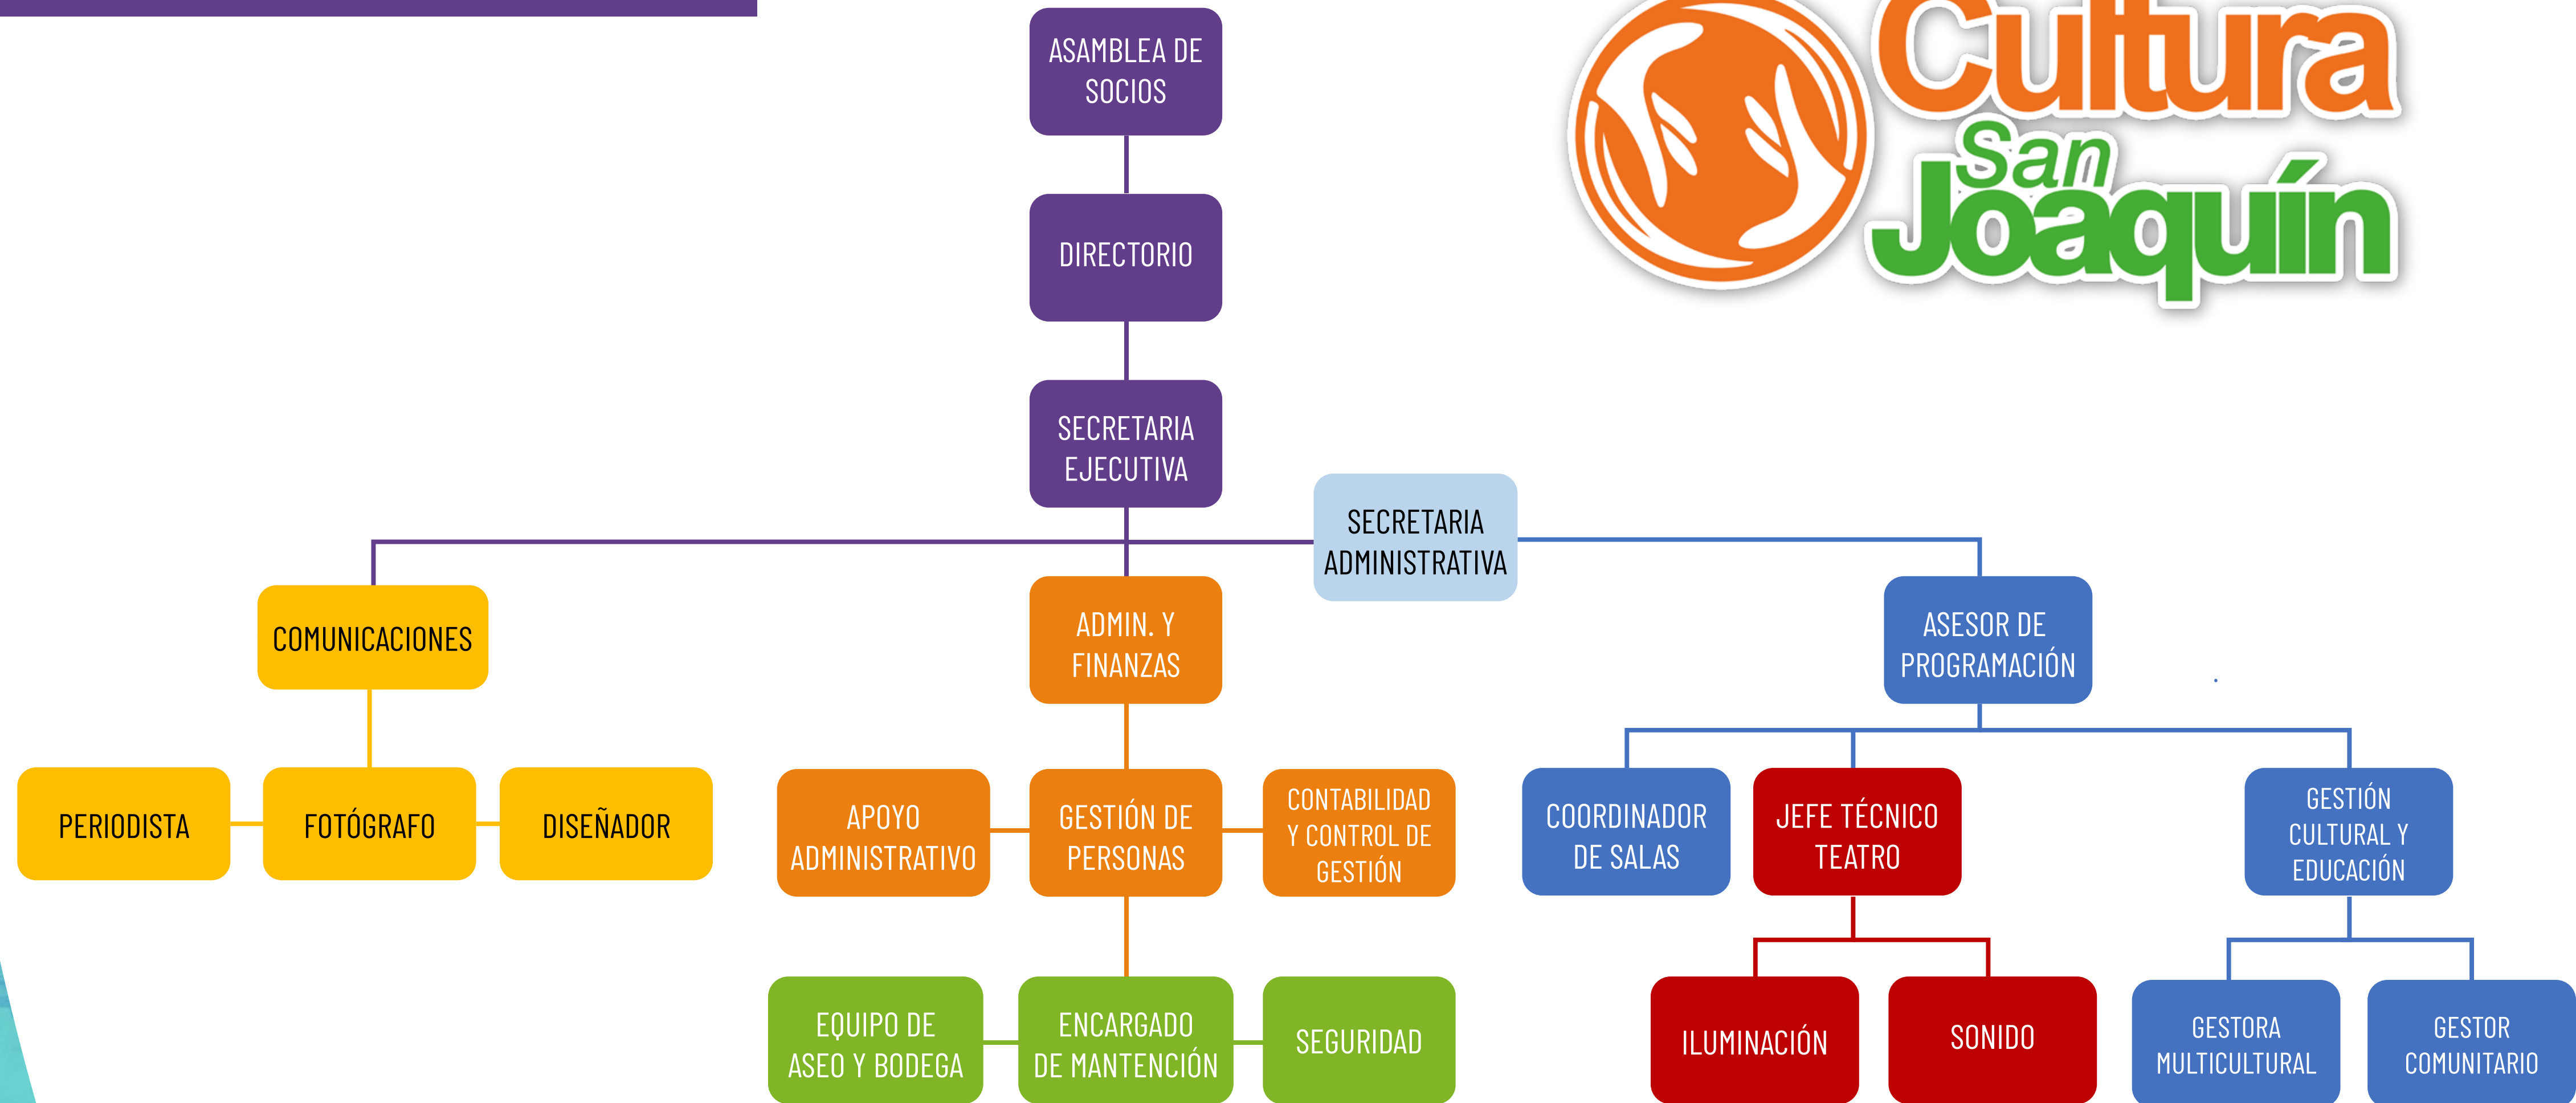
Cultura San Joaquín

ASAMBLEA DE SOCIOS

DIRECTORIO

SECRETARIA EJECUTIVA

SECRETARIA ADMINISTRATIVA

COMUNICACIONES

ADMIN. Y FINANZAS

ASESOR DE PROGRAMACIÓN

PERIODISTA

FOTÓGRAFO

DISEÑADOR

APOYO ADMINISTRATIVO

GESTIÓN DE PERSONAS

CONTABILIDAD Y CONTROL DE GESTIÓN

COORDINADOR DE SALAS

JEFE TÉCNICO TEATRO

GESTIÓN CULTURAL Y EDUCACIÓN

EQUIPO DE ASEO Y BODEGA

ENCARGADO DE MANTENCIÓN

SEGURIDAD

ILUMINACIÓN

SONIDO

GESTORA MULTICULTURAL

GESTOR COMUNITARIO